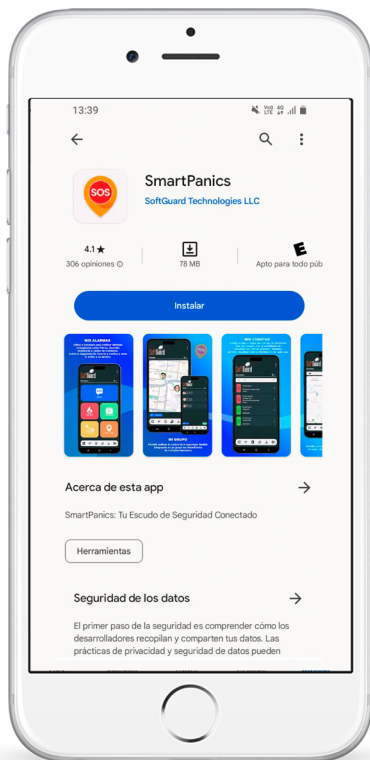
13:39

SOS

SmartPanics

SoftGuard Technologies LLC

4.1★
306 opiniones

78 MB

E
Apto para todo púb

Instalar

SOS ALARMAS

MIS GRUPOS

MIS CUENTAS

Acerca de esta app

SmartPanics: Tu Escudo de Seguridad Conectado

Herramientas

Seguridad de los datos

El primer paso de la seguridad es comprender cómo los desarrolladores recopilan y comparten tus datos. Las prácticas de privacidad y seguridad de datos pueden